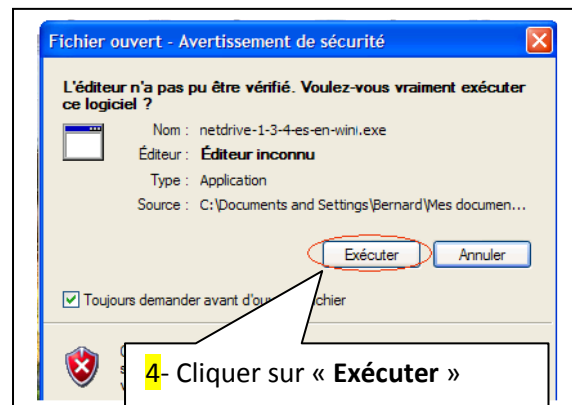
Fichier ouvert - Avertissement de sécurité

L'éditeur n'a pas pu être vérifié. Voulez-vous vraiment exécuter ce logiciel ?

Nom : netdrive-1-3-4-es-en-win.exe
Éditeur : Éditeur inconnu
Type : Application
Source : C:\Documents and Settings\Bernard\Mes documen...

Exécuter
Annuler

Toujours demander avant d'ou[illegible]chier

4- Cliquer sur « Exécuter »